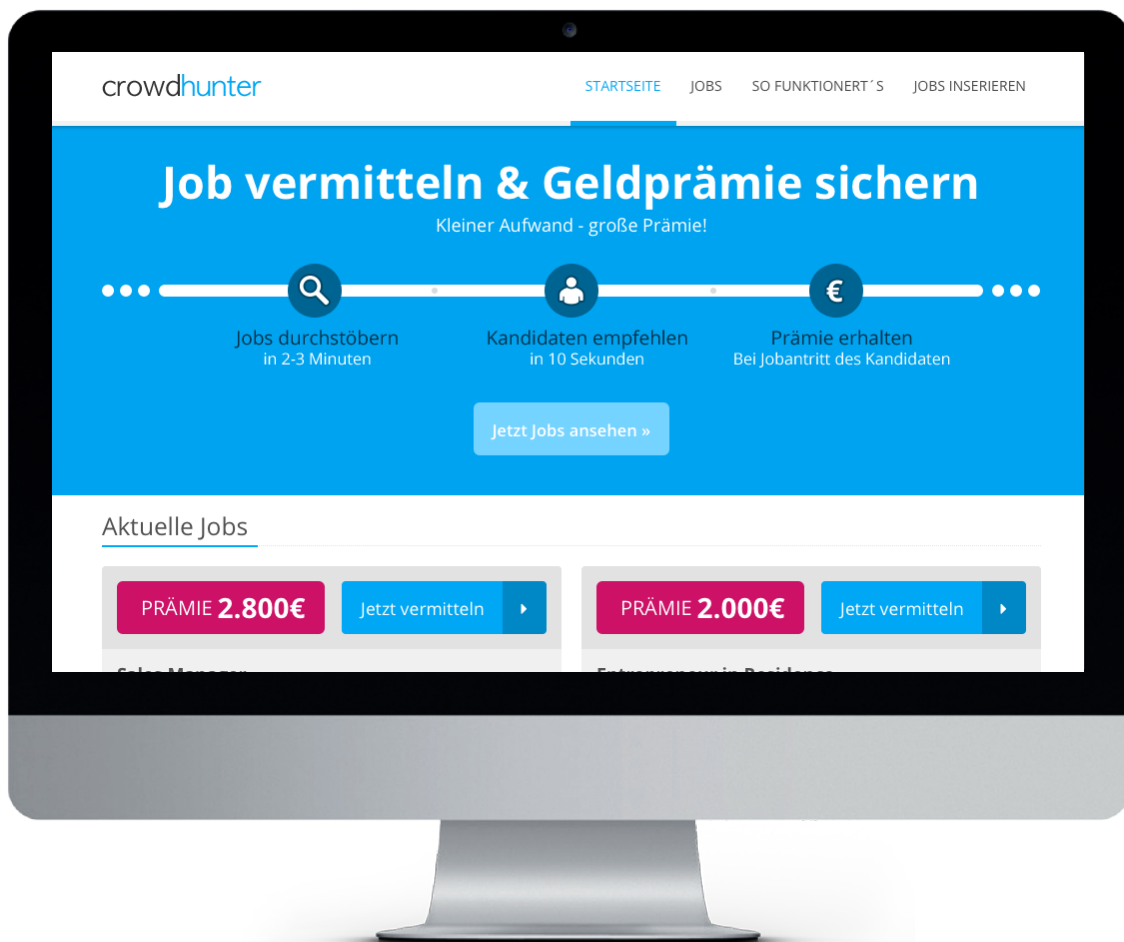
crowdhunter

STARTSEITE JOBS SO FUNKTIONERT´S JOBS INSERIEREN

Job vermitteln & Geldprämie sichern

Kleiner Aufwand - große Prämie!

Jobs durchstöbern
in 2-3 Minuten

Kandidaten empfehlen
in 10 Sekunden

€

Prämie erhalten
Bei Jobantritt des Kandidaten

Jetzt Jobs ansehen »

Aktuelle Jobs

PRÄMIE 2.800€ Jetzt vermitteln

PRÄMIE 2.000€ Jetzt vermitteln

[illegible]

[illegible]